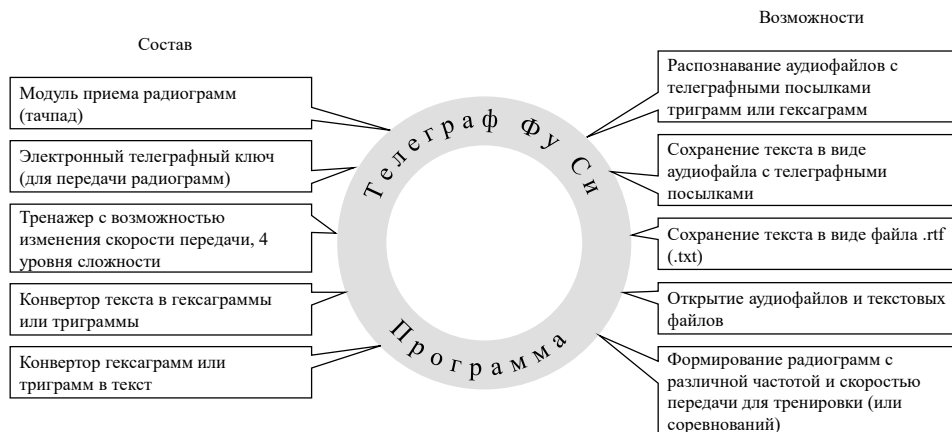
Состав

Модуль приема радиограмм (тачпад)

Электронный телеграфный ключ (для передачи радиограмм)

Тренажер с возможностью изменения скорости передачи, 4 уровня сложности

Конвертор текста в гексаграммы или триграммы

Конвертор гексаграмм или триграмм в текст

Телеграф Фу Си

Программа

Возможности

Распознавание аудиофайлов с телеграфными посылками триграмм или гексаграмм

Сохранение текста в виде аудиофайла с телеграфными посылками

Сохранение текста в виде файла .rtf (.txt)

Открытие аудиофайлов и текстовых файлов

Формирование радиограмм с различной частотой и скоростью передачи для тренировки (или соревнований)